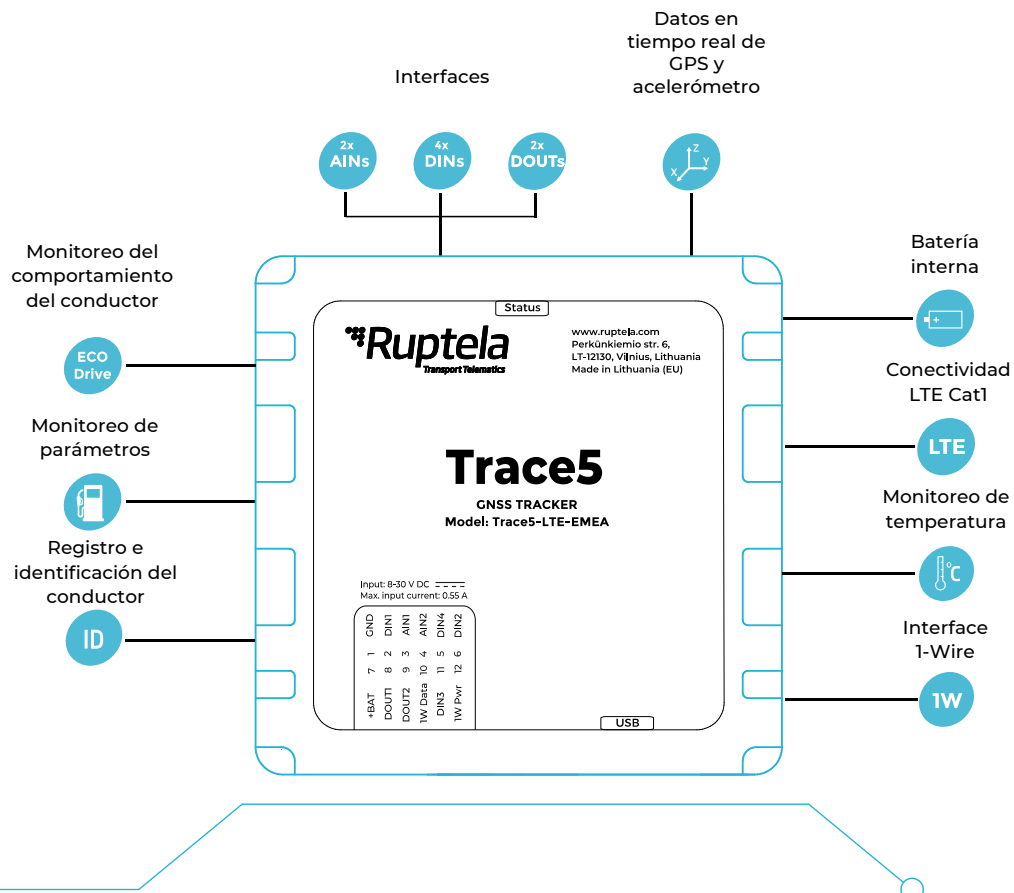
Datos en tiempo real de GPS y acelerómetro

Interfaces

2x AINs

4x DINs

2x DOUTs

Z Y X

Monitoreo del comportamiento del conductor

ECO Drive

Monitoreo de parámetros

Registro e identificación del conductor

ID

Batería interna

Conectividad LTE Cat1

LTE

Monitoreo de temperatura

°C

Interface 1-Wire

1W

Status

Ruptela
Transport Telematics

www.ruptela.com
Perkūnkiemio str. 6,
LT-12130, Vilnius, Lithuania
Made in Lithuania (EU)

Trace5

GNSS TRACKER
Model: Trace5-LTE-EMEA

Input: 8-30 V DC
Max. input current: 0.55 A

GND 1 DIN1 2 AIN1 3 AIN2 4 DIN4 5 DIN2 6
+BAT 7 DOUT1 8 DOUT2 9 1W Data 10 DIN3 11 1W Pwr 12

USB